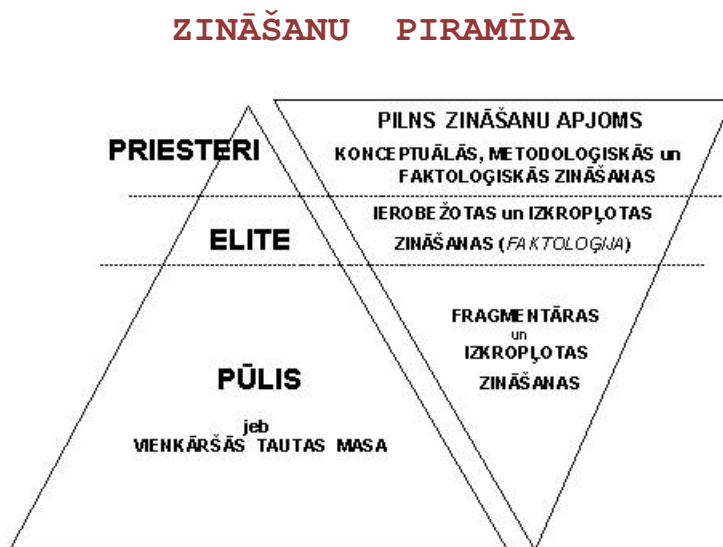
ZINĀŠANU PIRAMĪDA

PRIESTERI

PILNS ZINĀŠANU APJOMS

KONCEPTUĀLĀS, METODOLOĢISKĀS un FAKTOLOĢISKĀS ZINĀŠANAS

ELITE

IEROBEŽOTAS un IZKROPĻOTAS ZINĀŠANAS (FAKTOLOĢIJA)

PŪLIS

jeb VIENKĀRŠĀS TAUTAS MASA

FRAGMENTĀRAS un IZKROPĻOTAS ZINĀŠANAS